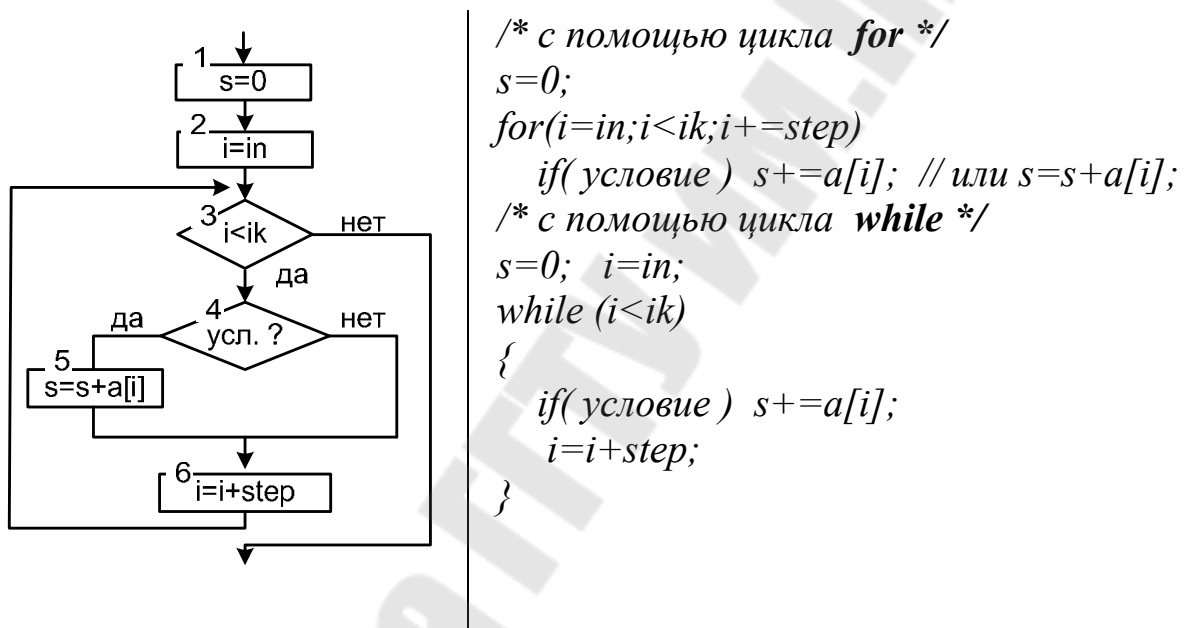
1
s=0
2
i=in
3
i<ik
нет
да
4
да
усл. ?
нет
5
s=s+a[i]
6
i=i+step

/* с помощью цикла for */
s=0;
for(i=in;i<ik;i+=step)
if( условие ) s+=a[i]; // или s=s+a[i];
/* с помощью цикла while */
s=0; i=in;
while (i<ik)
{
if( условие ) s+=a[i];
i=i+step;
}